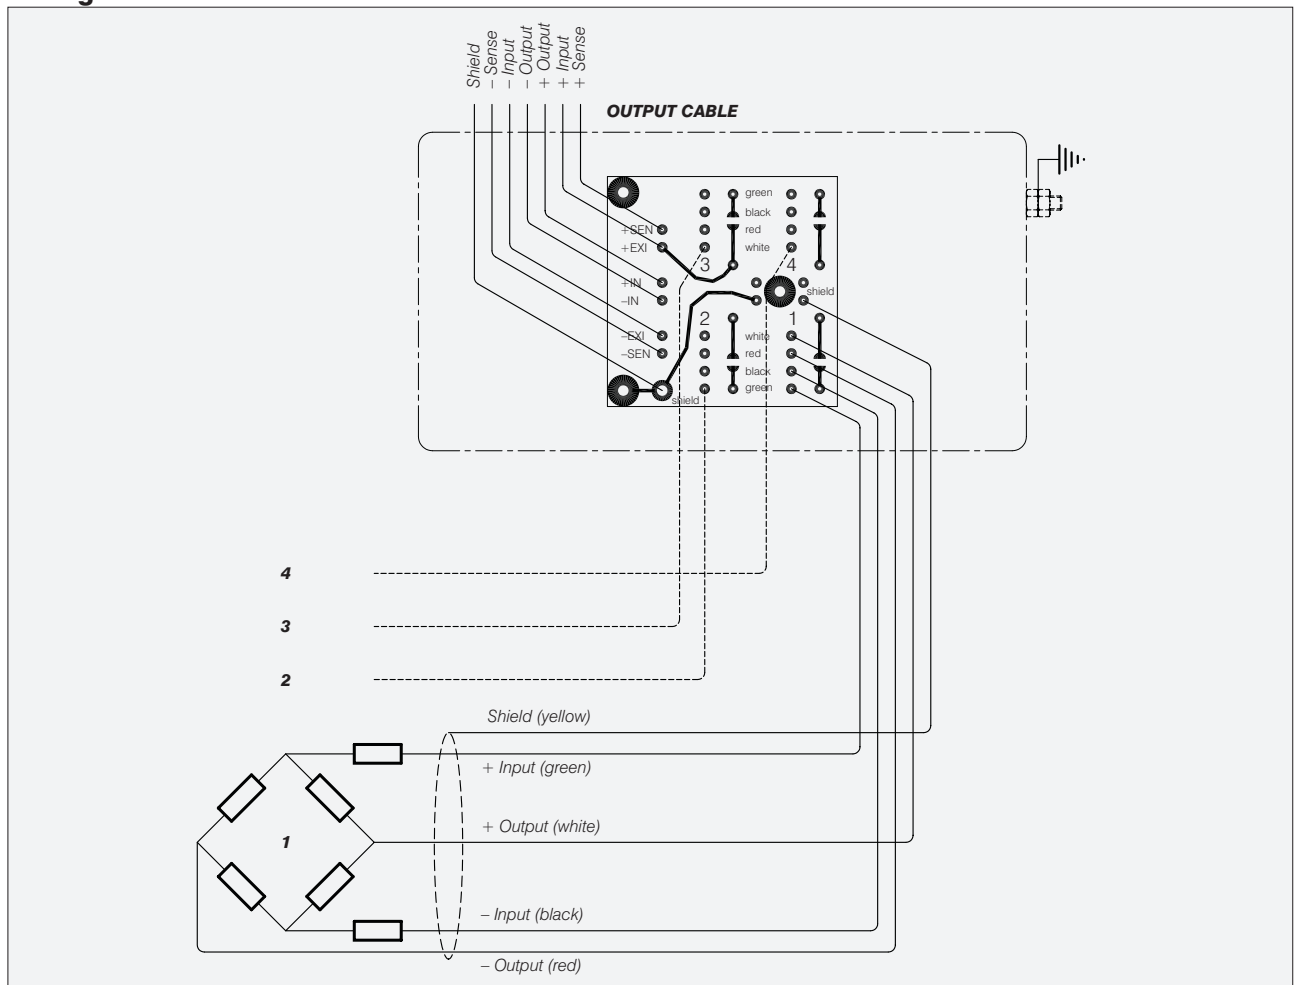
Shield
– Sense
– Input
– Output
+ Output
+ Input
+ Sense

OUTPUT CABLE

green
black
red
white
+SEN
+EXI
3
4
+IN
–IN
shield
2
1
–EXI
–SEN
white
red
black
green
shield

4
3
2

Shield (yellow)
+ Input (green)
+ Output (white)
1
– Input (black)
– Output (red)